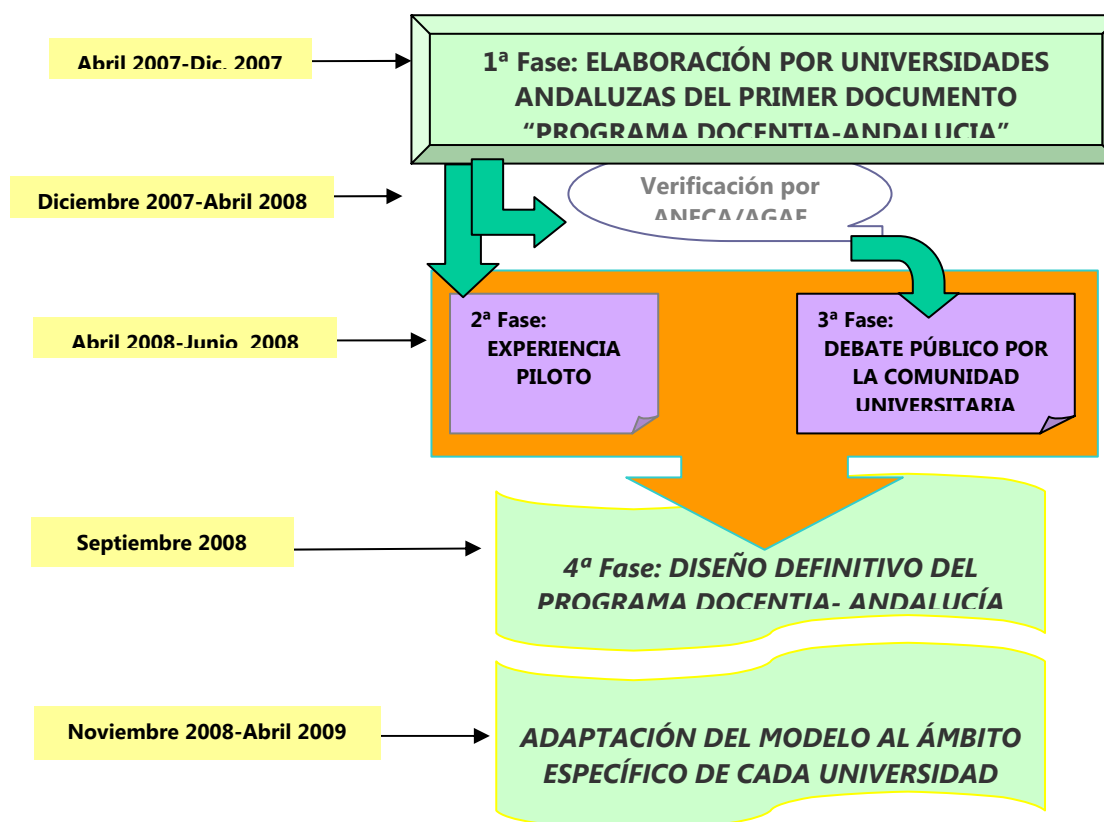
Abril 2007-Dic. 2007

1ª Fase: ELABORACIÓN POR UNIVERSIDADES ANDALUZAS DEL PRIMER DOCUMENTO "PROGRAMA DOCENTIA-ANDALUCIA"

Diciembre 2007-Abril 2008

Verificación por ANECA/AGAE

Abril 2008-Junio 2008

2ª Fase: EXPERIENCIA PILOTO

3ª Fase: DEBATE PÚBLICO POR LA COMUNIDAD UNIVERSITARIA

Septiembre 2008

4ª Fase: DISEÑO DEFINITIVO DEL PROGRAMA DOCENTIA- ANDALUCÍA

Noviembre 2008-Abril 2009

ADAPTACIÓN DEL MODELO AL ÁMBITO ESPECÍFICO DE CADA UNIVERSIDAD